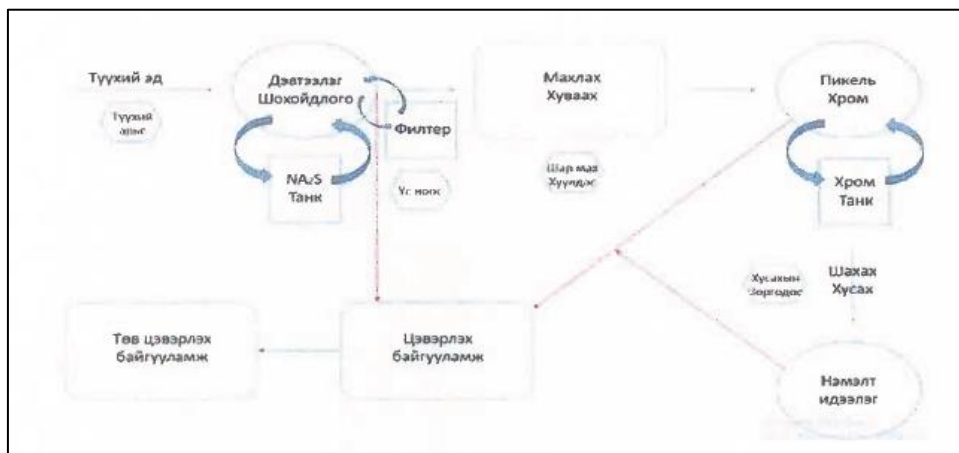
Түүхий эд

Түүхий арьс

Дэвтээлэг Шохойдлого

Филтер

$NA_2S$ Танк

Үс ноос

Махлах Хуваах

Шар мах Хуудас

Пикель Хром

Хром Танк

Хусахын Зоргодос

Шахах Хусах

Төв цэвэрлэх байгууламж

Цэвэрлэх байгууламж

Нэмэлт идээлэг